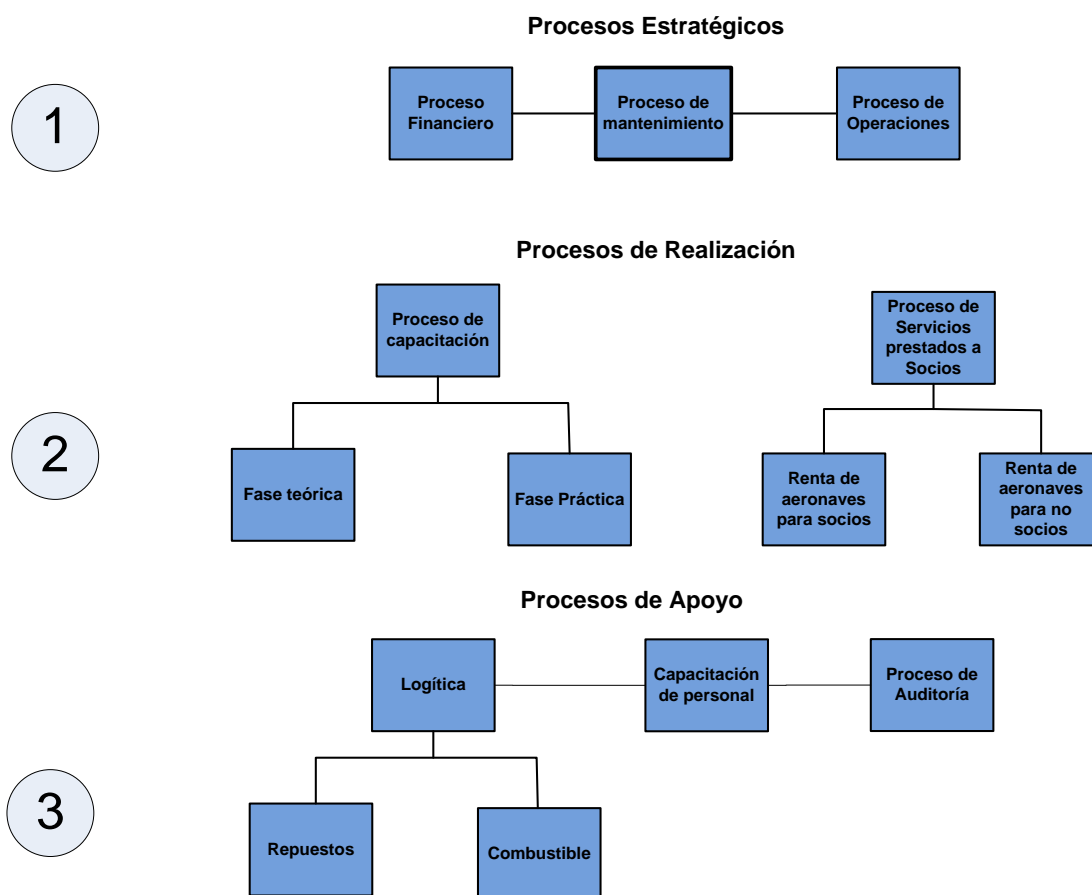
Procesos Estratégicos

1

Proceso Financiero

Proceso de mantenimiento

Proceso de Operaciones

Procesos de Realización

2

Proceso de capacitación

Fase teórica

Fase Práctica

Proceso de Servicios prestados a Socios

Renta de aeronaves para socios

Renta de aeronaves para no socios

Procesos de Apoyo

3

Logítica

Capacitación de personal

Proceso de Auditoría

Repuestos

Combustible